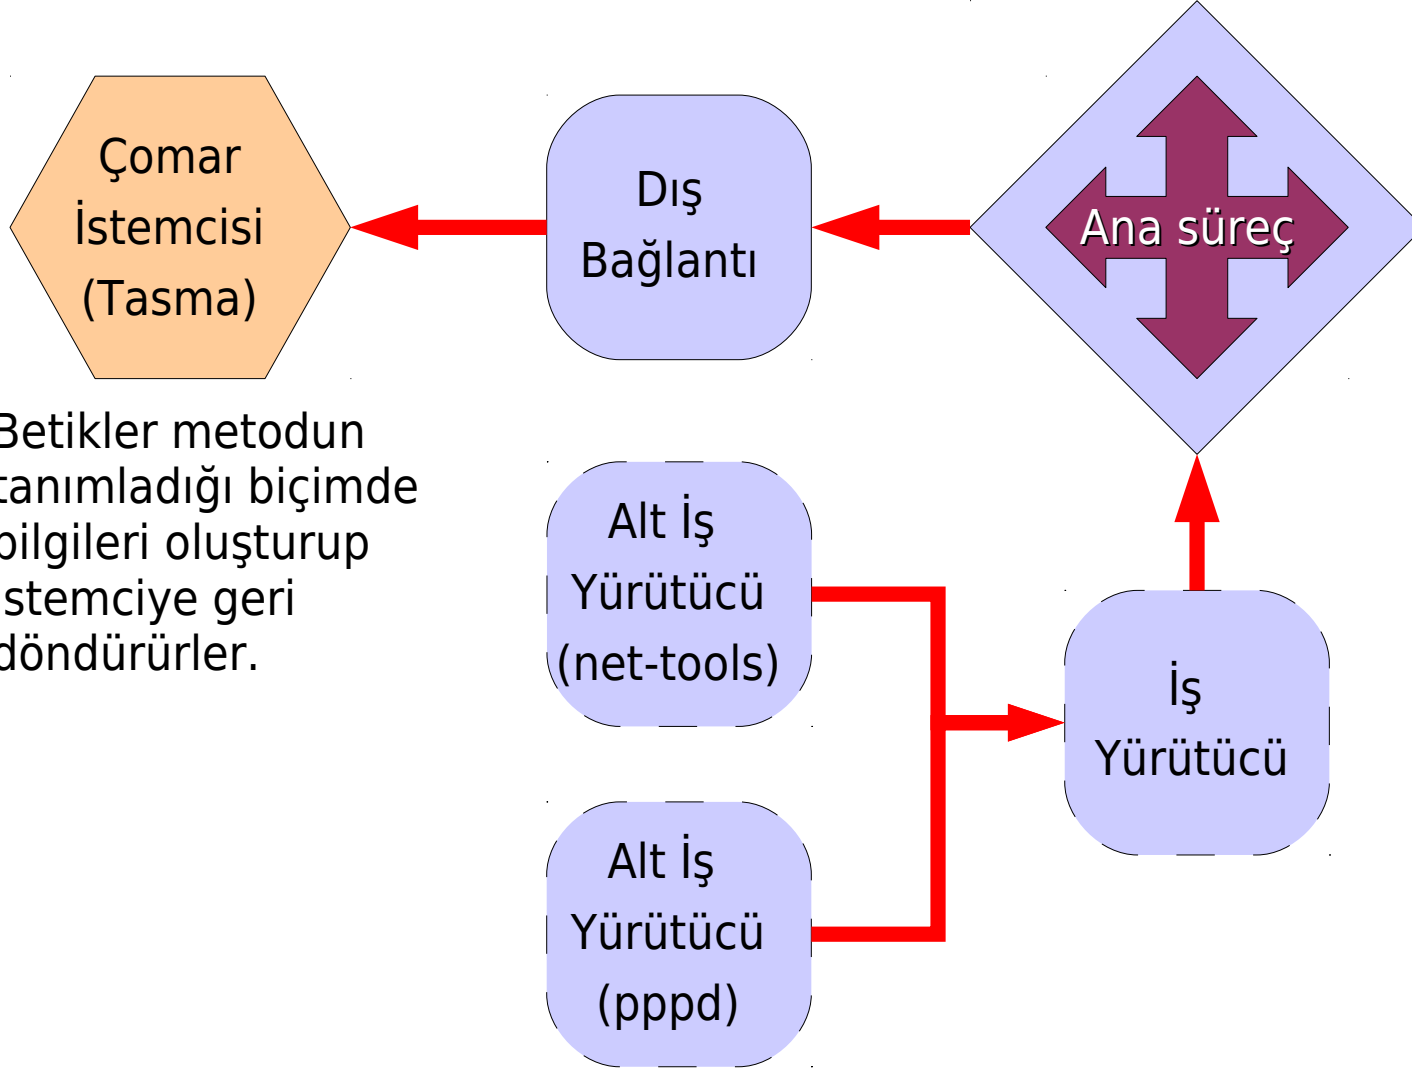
Çomar İstemcisi (Tasma)

Dış Bağlantı

Ana süreç

Betikler metodun tanımladığı biçimde bilgileri oluşturup istemciye geri döndürürler.

Alt İş Yürütücü (net-tools)

İş Yürütücü

Alt İş Yürütücü (pppd)